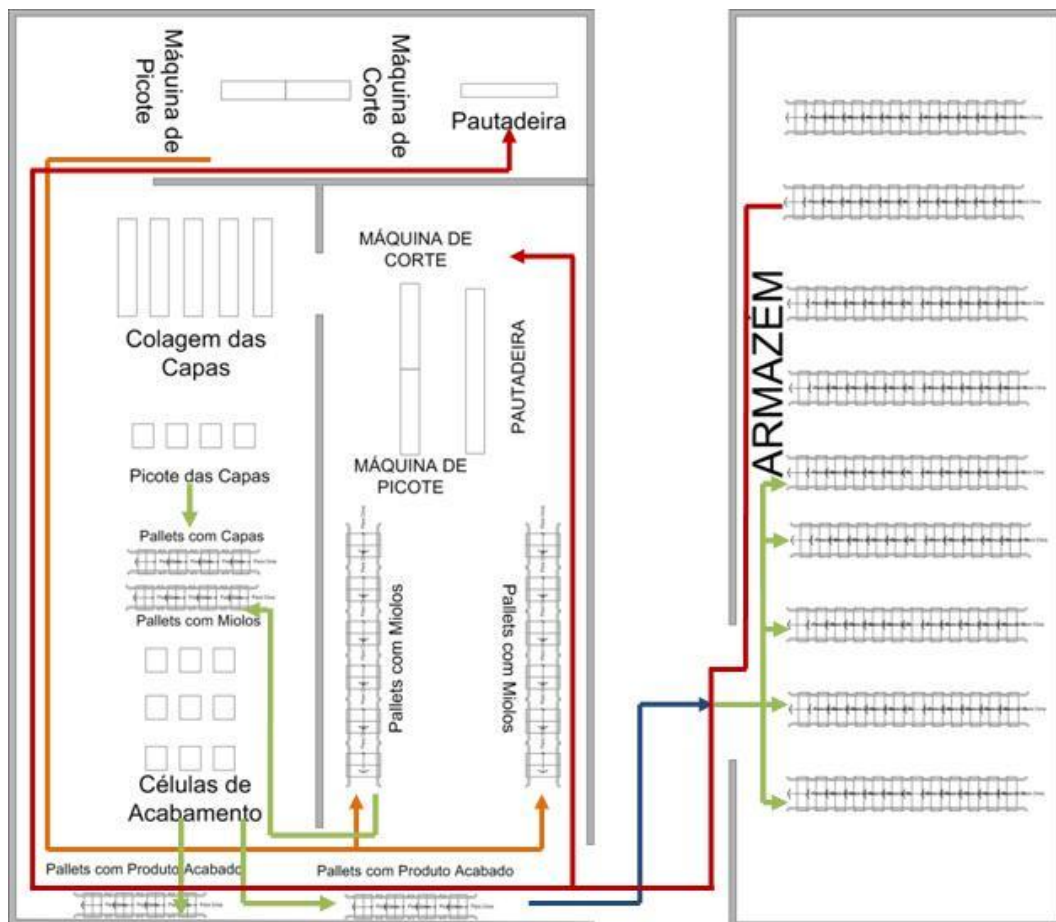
Máquina de Picote

Máquina de Corte

Pautadeira

MÁQUINA DE CORTE

Colagem das Capas

PAUTADEIRA

Picote das Capas

MÁQUINA DE PICOTE

Pallets com Capas

Pallets com Miolos

Pallets com Miolos

Pallets com Miolos

Células de Acabamento

Pallets com Produto Acabado

Pallets com Produto Acabado

ARMAZÉM